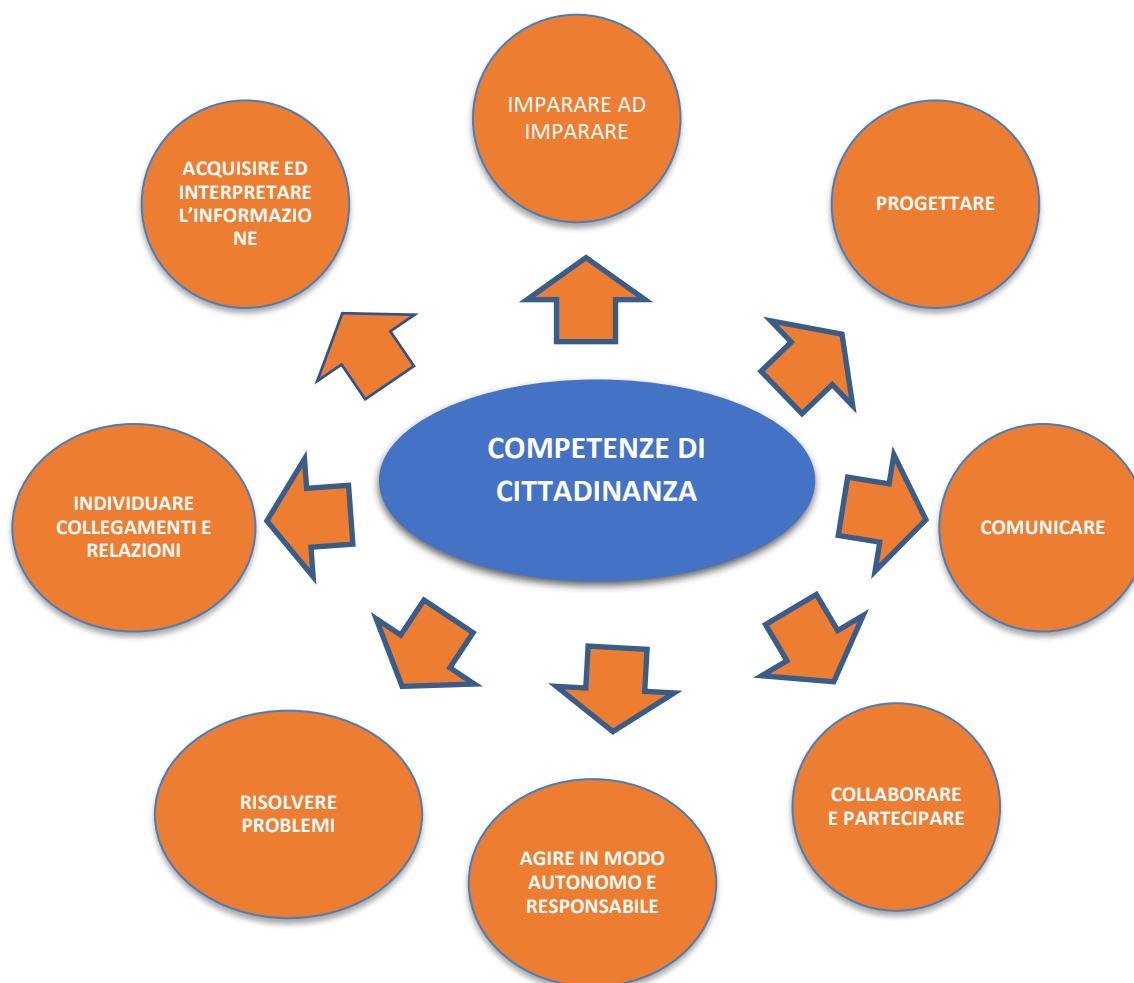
COMPETENZE DI CITTADINANZA

IMPARARE AD IMPARARE

PROGETTARE

COMUNICARE

COLLABORARE E PARTECIPARE

AGIRE IN MODO AUTONOMO E RESPONSABILE

RISOLVERE PROBLEMI

INDIVIDUARE COLLEGAMENTI E RELAZIONI

ACQUISIRE ED INTERPRETARE L'INFORMAZIONE